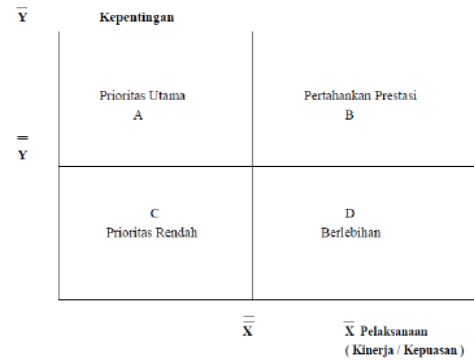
$\overline{Y}$ Kepentingan

Prioritas Utama
A

Pertahankan Prestasi
B

$\overline{\overline{Y}}$

C
Prioritas Rendah

D
Berlebihan

$\overline{\overline{X}}$

$\overline{X}$ Pelaksanaan
( Kinerja / Kepuasan )